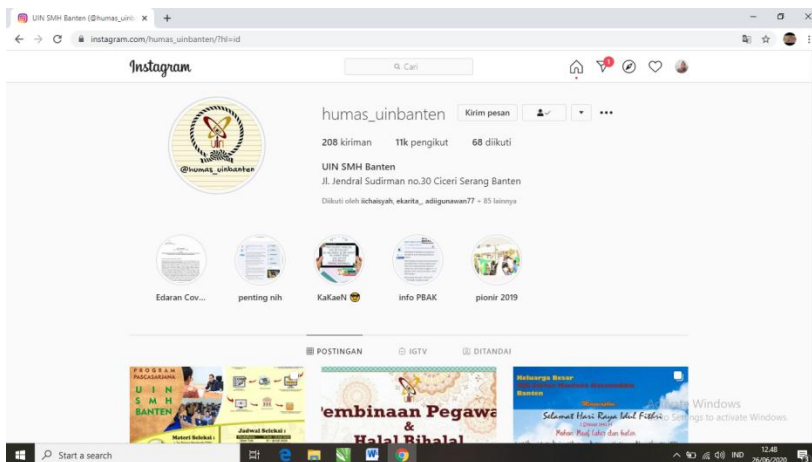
UIN SMH Banten (@humas_uinb ×
+
instagram.com/humas_uinbanten/?hl=id

Instagram

Cari

1

@humas_uinbanten

humas_uinbanten
Kirim pesan

208 kiriman
11k pengikut
68 diikuti

UIN SMH Banten
Jl. Jendral Sudirman no.30 Ciceri Serang Banten

Diikuti oleh iichaisyah, ekarita_, adiigunawan77 + 85 lainnya

Edaran Cov...
penting nih
KaKaeN 😎
info PBAK
pionir 2019

POSTINGAN
IGTV
DITANDAI

PROGRAM PASCASARJANA
U I N
S M H
BANTEN

Jadwal Seleksi :
Materi Seleksi :

Pembinaan Pegawa
&
Halal Bihalal

Keluarga Besar
Banten
Selamat Hari Raya Idul Fitri
Mohon Maaf Lahir dan Batin

Activate Windows
Go to Settings to activate Windows.

Start a search
12.48
26/06/2020
IND